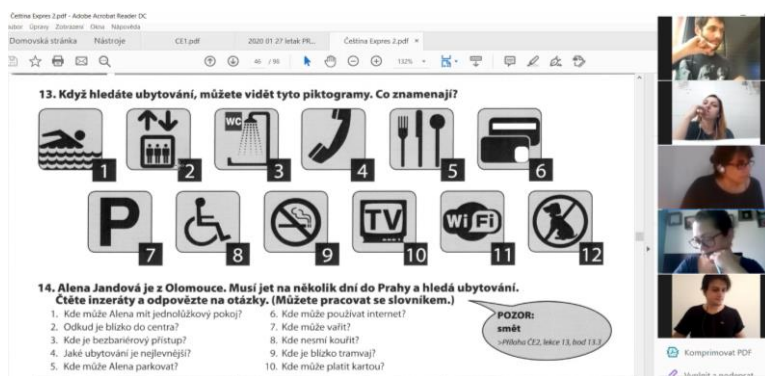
Čeština Expres 2.pdf - Adobe Acrobat Reader DC
ubor Úpravy Zobrazení Okna Nápověda
Domovská stránka Nástroje CE1.pdf 2020 01 27 letak PR... Čeština Expres 2.pdf ×
46 / 96 132%

13. Když hledáte ubytování, můžete vidět tyto piktogramy. Co znamenají?

WC
1 2 3 4 5 6
P TV WiFi
7 8 9 10 11 12

14. Alena Jandová je z Olomouce. Musí jet na několik dní do Prahy a hledá ubytování. Čtěte inzeráty a odpovězte na otázky. (Můžete pracovat se slovníkem.)

1. Kde může Alena mít jednolůžkový pokoj?
2. Odkud je blízko do centra?
3. Kde je bezbariérový přístup?
4. Jaké ubytování je nejlevnější?
5. Kde může Alena parkovat?
6. Kde může používat internet?
7. Kde může vařit?
8. Kde nesmí kouřit?
9. Kde je blízko tramvaj?
10. Kde může platit kartou?

POZOR:
smět
>Příloha ČE2, lekce 13, bod 13.3

Komprimovat PDF
Vyplnit a podepsat